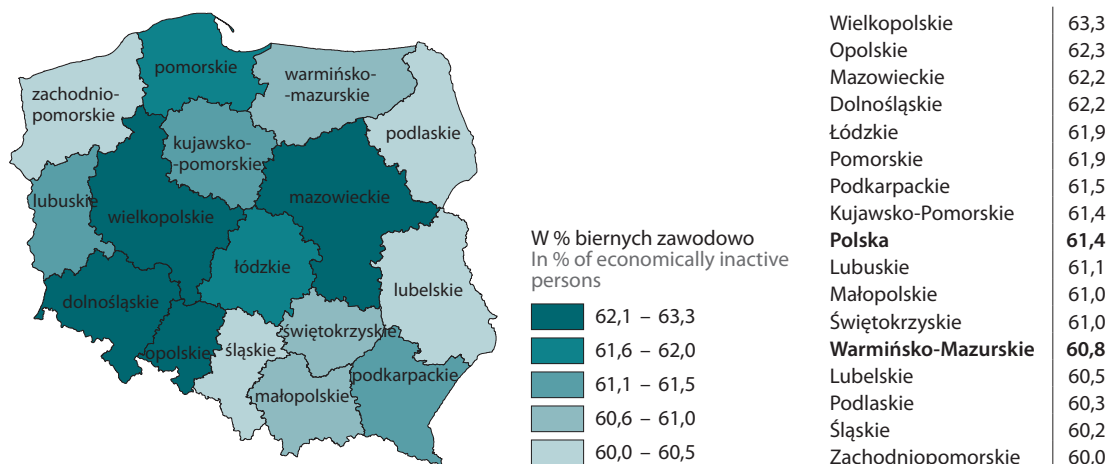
zachodniopomorskie
pomorskie
warmińsko-mazurskie
podlaskie
kujawsko-pomorskie
lubuskie
wielkopolskie
mazowieckie
łódzkie
lubelskie
dolnośląskie
opolskie
śląskie
świętokrzyskie
małopolskie
podkarpackie

W % biernych zawodowo
In % of economically inactive persons

62,1 – 63,3
61,6 – 62,0
61,1 – 61,5
60,6 – 61,0
60,0 – 60,5

| | |
|---|---|
| Wielkopolskie | 63,3 |
| Opolskie | 62,3 |
| Mazowieckie | 62,2 |
| Dolnośląskie | 62,2 |
| Łódzkie | 61,9 |
| Pomorskie | 61,9 |
| Podkarpackie | 61,5 |
| Kujawsko-Pomorskie | 61,4 |
| **Polska** | **61,4** |
| Lubuskie | 61,1 |
| Małopolskie | 61,0 |
| Świętokrzyskie | 61,0 |
| **Warmińsko-Mazurskie** | **60,8** |
| Lubelskie | 60,5 |
| Podlaskie | 60,3 |
| Śląskie | 60,2 |
| Zachodniopomorskie | 60,0 |